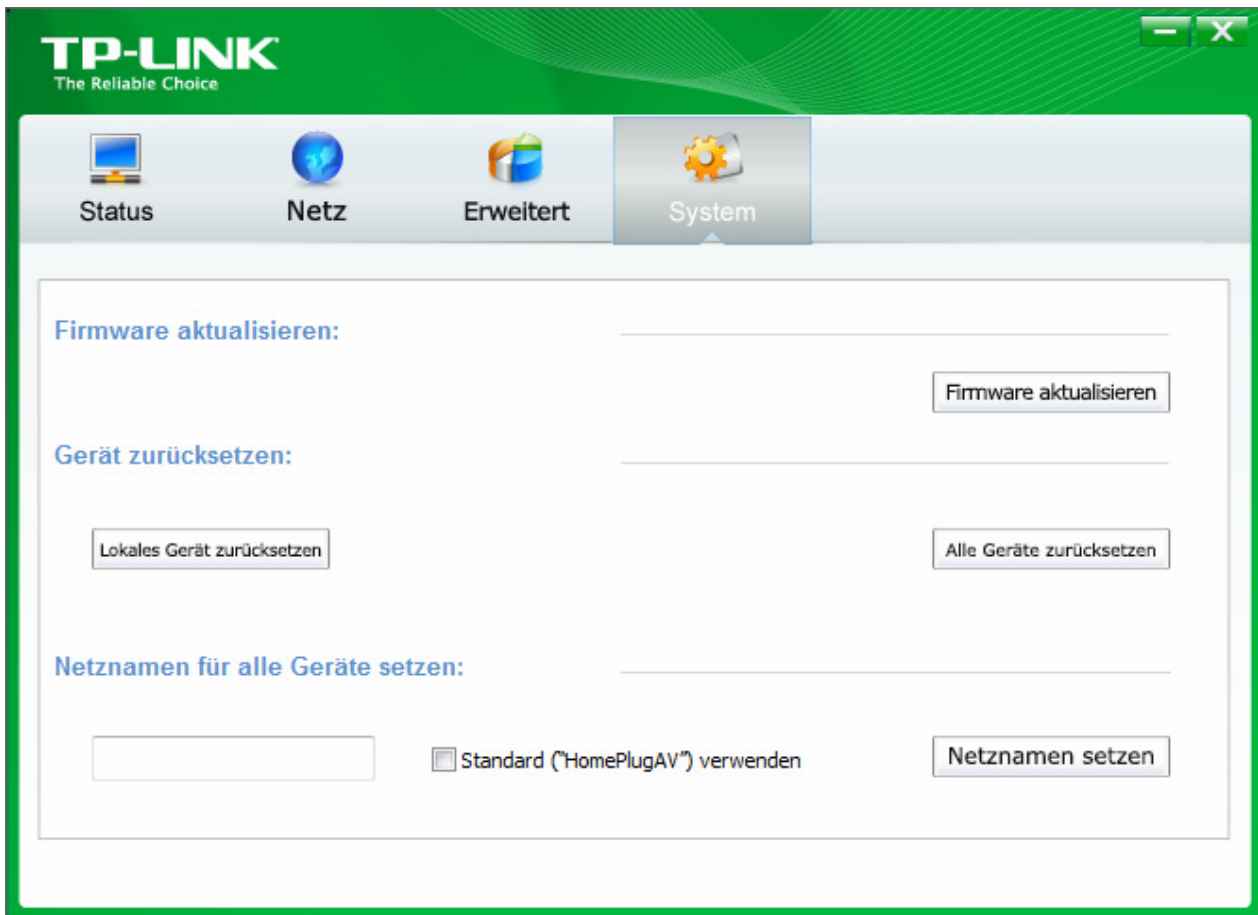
TP-LINK
The Reliable Choice

Status
Netz
Erweitert
System

Firmware aktualisieren:

Firmware aktualisieren

Gerät zurücksetzen:

Lokales Gerät zurücksetzen

Alle Geräte zurücksetzen

Netznamen für alle Geräte setzen:

Standard ("HomePlugAV") verwenden

Netznamen setzen